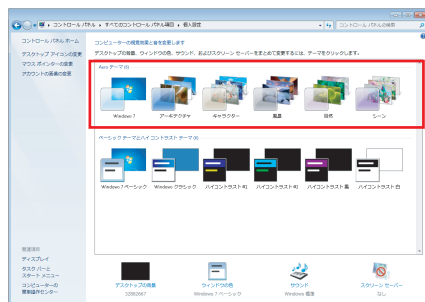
▸ コントロール パネル ▸ すべてのコントロール パネル項目 ▸ 個人設定

コントロール パネルの検索

コントロール パネル ホーム

デスクトップ アイコンの変更

マウス ポインターの変更

アカウントの画像の変更

コンピューターの視覚効果と音を変更します

デスクトップの背景、ウィンドウの色、サウンド、およびスクリーン セーバーをまとめて変更するには、テーマをクリックします。

Aero テーマ (6)

Windows 7

アーキテクチャ

キャラクター

風景

自然

シーン

ベーシック テーマとハイ コントラスト テーマ (6)

Windows 7 ベーシック

Windows クラシック

ハイコントラスト #1

ハイコントラスト #2

ハイコントラスト 黒

ハイコントラスト 白

関連項目

ディスプレイ

タスク バーと スタート メニュー

コンピューターの 簡単操作センター

デスクトップの背景

ウィンドウの色

Windows 7 ベーシック

サウンド

Windows 標準

スクリーン セーバー

なし